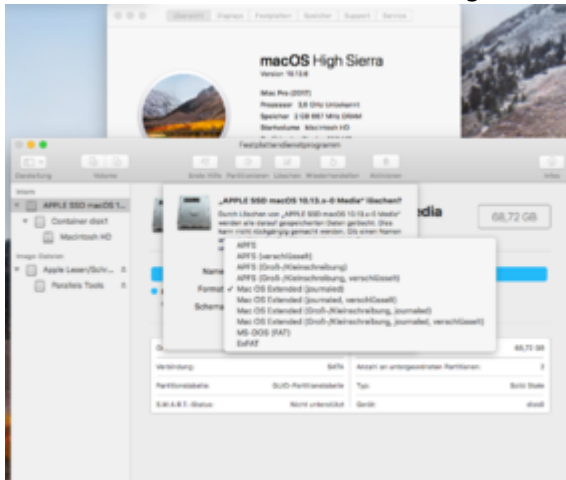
Übersicht Displays Festplatten Speicher Support Service

macOS High Sierra
Version 10.13.6

Mac Pro (2017)
Prozessor 3,5 GHz Unbekannt
Speicher 2 GB 667 MHz DRAM
Startvolume Macintosh HD

Festplattendienstprogramm

Darstellung Volume Erste Hilfe Partitionieren Löschen Wiederherstellen Aktivieren Infos

Intern
APPLE SSD macOS 1...
Container disk1
Macintosh HD
Image-Dateien
Apple Leser/Schr...
Parallels Tools

„APPLE SSD macOS 10.13.x-0 Media" löschen?
Durch Löschen von „APPLE SSD macOS 10.13.x-0 Media" werden alle darauf gespeicherten Daten gelöscht. Dies kann nicht rückgängig gemacht werden. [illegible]

edia
68,72 GB

Name
Format
Schema

APFS
APFS (verschlüsselt)
APFS (Groß-/Kleinschreibung)
APFS (Groß-/Kleinschreibung, verschlüsselt)
✓ Mac OS Extended (Journaled)
Mac OS Extended (Journaled, verschlüsselt)
Mac OS Extended (Groß-/Kleinschreibung, Journaled)
Mac OS Extended (Groß-/Kleinschreibung, Journaled, verschlüsselt)
MS-DOS (FAT)
ExFAT

| | | | |
|---|---|---|---|
| Verbindung: | SATA | Anzahl an untergeordneten Partitionen: | 3 |
| Partitionstabelle: | GUID-Partitionstabelle | Typ: | Solid State |
| S.M.A.R.T.-Status: | Nicht unterstützt | Gerät: | disk0 |

68,72 GB